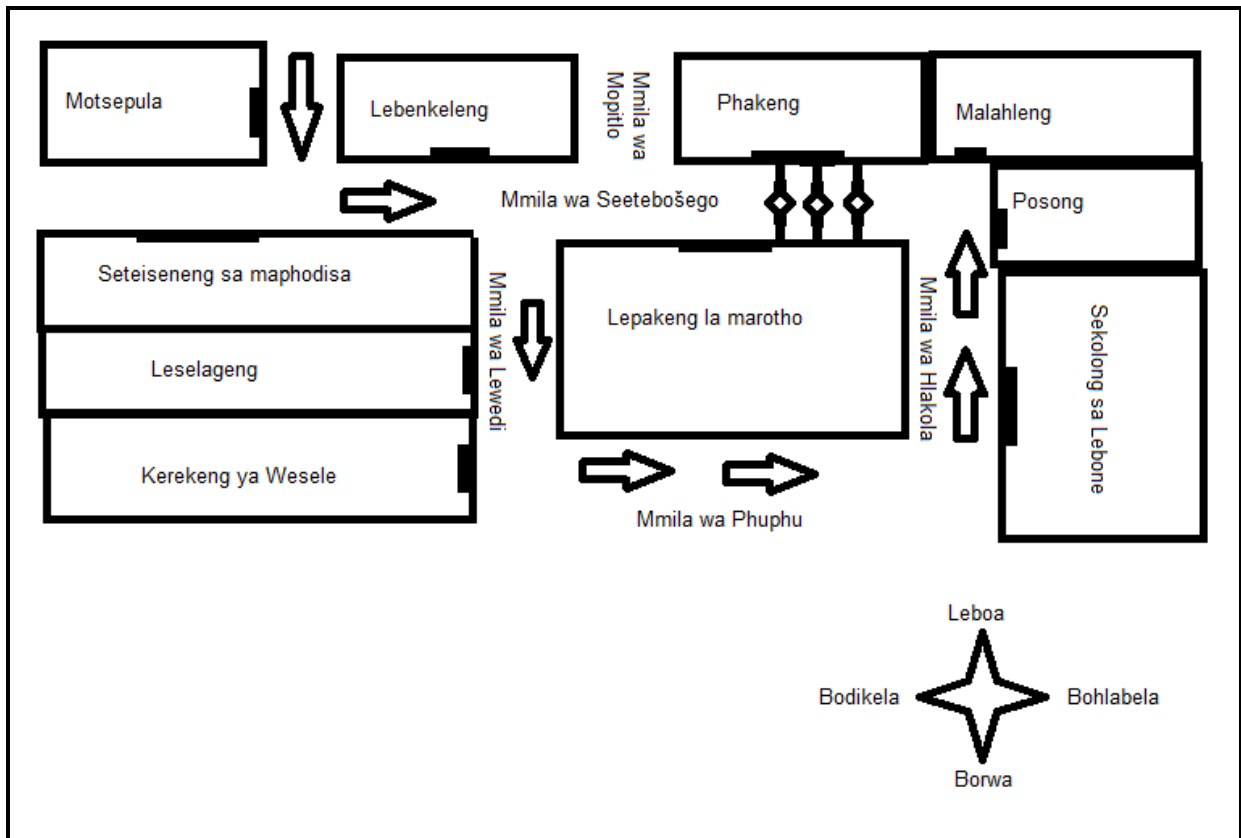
Motsepula

Lebenkeleng

Mmila wa Mopitlo

Phakeng

Malahleng

Mmila wa Seetebošego

Posong

Seteiseneng sa maphodisa

Mmila wa Lewedi

Lepakeng la marotho

Mmila wa Hlakola

Sekolong sa Lebone

Leselageng

Kerekeng ya Wesele

Mmila wa Phuphu

Leboa

Bodikela

Bohlabela

Borwa